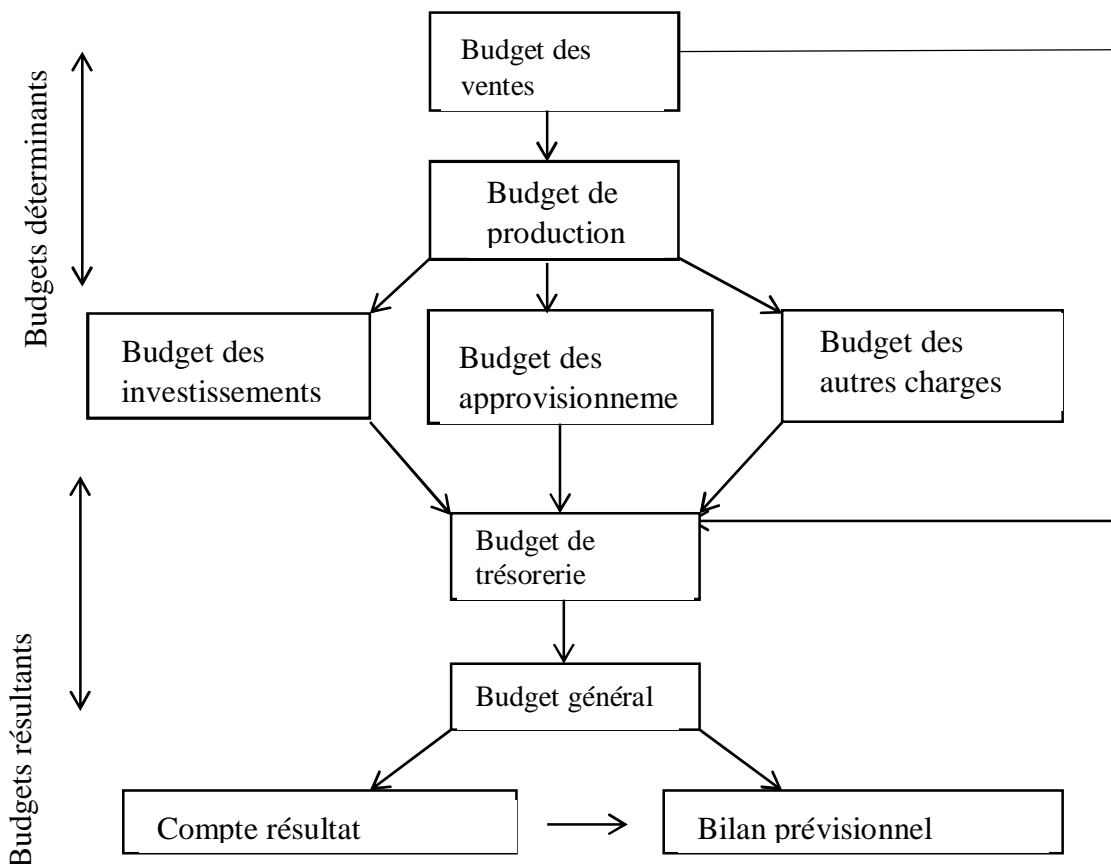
Budgets déterminants

Budget des ventes

Budget de production

Budget des investissements

Budget des approvisionneme

Budget des autres charges

Budgets résultants

Budget de trésorerie

Budget général

Compte résultat

Bilan prévisionnel